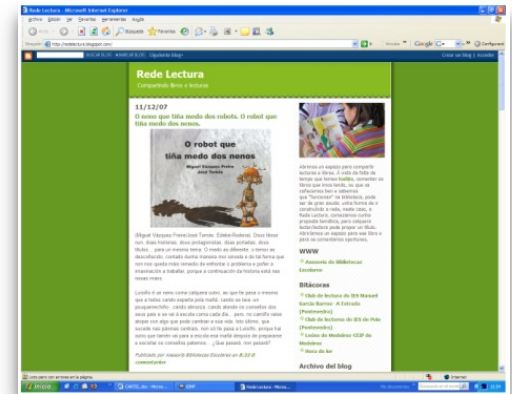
Rede Lectura - Microsoft Internet Explorer

Archivo Edición Ver Favoritos Herramientas Ayuda

Atrás Búsqueda Favoritos

Dirección http://redelectura.blogspot.com/

Ir Vínculos Google G- Configuración

BUSCAR BLOG MARCAR BLOG Siguiente blog» Crear un blog | Acceder

Rede Lectura

Compartindo libros e lecturas

11/12/07

O neno que tiña medo dos robots. O robot que tiña medo dos nenos.

O robot que tiña medo dos nenos

Miguel Vázquez Freire José Tomé

(Miguel Vázquez Freire/José Tomé. Edebé/Rodeira). Dous libros nun, dous historias, dous protagonistas, dúas portadas, dous títulos... para un mesmo tema: O medo ao diferente, o temor ao descoñecido, contado dunha maneira moi sinxela e de tal forma que non nos queda máis remedio de enfrontar o problema e poñer a imaxinación a traballar, porque a continuación da historia está nas nosas mans.

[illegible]

Publicado por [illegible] Bibliotecas Escolares en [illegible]
comentarios

Abrimos un espazo para compartir lecturas e libros. A visita de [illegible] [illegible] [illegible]

www

Asesoría de Bibliotecas Escolares

Bibitecas

Club de lectura do IES Manuel García Barros - A Estrada (Pontevedra)

Club de lectura do IES de Pole (Pontevedra)

Lector de Modelos CEIP de Moldeiro

Hora do ler

Archivo del blog

Listo con errores en la página

Internet

Inicio